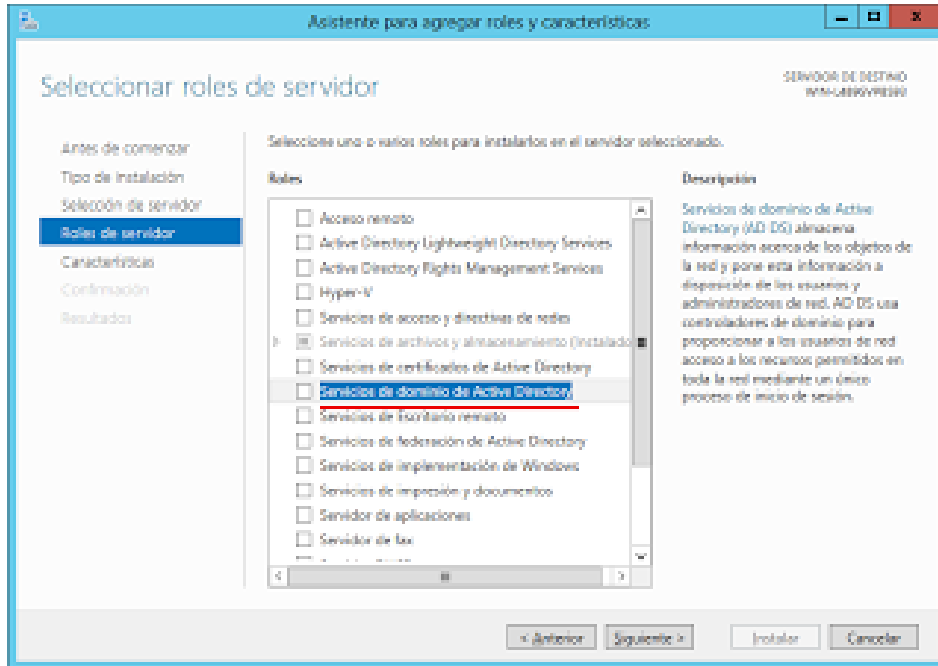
Asistente para agregar roles y características

Seleccionar roles de servidor

SERVIDOR DE DESTINO
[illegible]

Antes de comenzar
Tipo de instalación
Selección de servidor
Roles de servidor
Características
Confirmación
Resultados

Seleccione uno o varios roles para instalarlos en el servidor seleccionado.

Roles

Acceso remoto
Active Directory Lightweight Directory Services
Active Directory Rights Management Services
Hyper-V
Servicios de acceso y directivas de redes
Servicios de archivos y almacenamiento (Instalado
Servicios de certificados de Active Directory
Servicios de dominio de Active Directory
Servicios de Escritorio remoto
Servicios de federación de Active Directory
Servicios de implementación de Windows
Servicios de impresión y documentos
Servidor de aplicaciones
Servidor de fax
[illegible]

Descripción

Servicios de dominio de Active Directory (AD DS) almacena información acerca de los objetos de la red y pone esta información a disposición de los usuarios y administradores de red. AD DS usa controladores de dominio para proporcionar a los usuarios de red acceso a los recursos permitidos en toda la red mediante un único proceso de inicio de sesión.

< Anterior
Siguiente >
Instalar
Cancelar